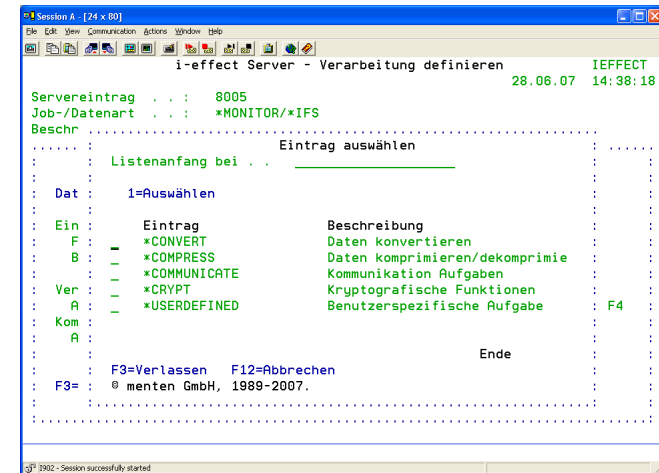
Session A - [24 x 80]
File Edit View Communication Actions Window Help

i-effect Server - Verarbeitung definieren IEFFECT
28.06.07 14:38:18
Servereintrag . . : 8005
Job-/Datenart . . : *MONITOR/*IFS
Beschr ......................................................
...... : Eintrag auswählen : .....
: : Listenanfang bei . . ________________ :
: : :
: Dat : 1=Auswählen :
: : :
: Ein : Eintrag Beschreibung :
F : _ *CONVERT Daten konvertieren :
B : _ *COMPRESS Daten komprimieren/dekomprimie :
: _ *COMMUNICATE Kommunikation Aufgaben :
: Ver : _ *CRYPT Kryptografische Funktionen :
A : _ *USERDEFINED Benutzerspezifische Aufgabe : F4
Kom : :
A : :
: : Ende :
: : F3=Verlassen F12=Abbrechen :
: F3= : © menten GmbH, 1989-2007. :
: :.......................................................:

I902 - Session successfully started